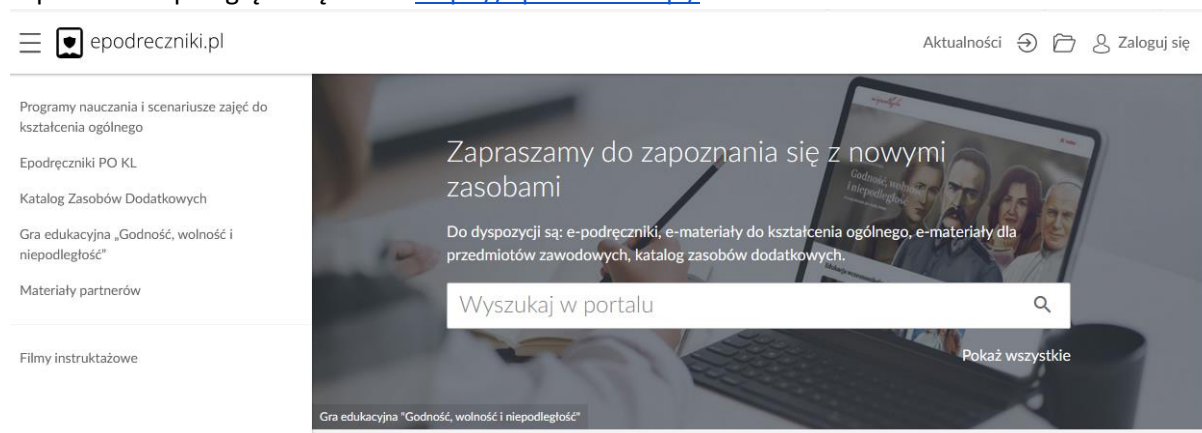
epodreczniki.pl

Aktualności Zaloguj się

Programy nauczania i scenariusze zajęć do kształcenia ogólnego

Epodręczniki PO KL

Katalog Zasobów Dodatkowych

Gra edukacyjna „Godność, wolność i niepodległość"

Materiały partnerów

Filmy instruktażowe

Zapraszamy do zapoznania się z nowymi zasobami

Do dyspozycji są: e-podręczniki, e-materiały do kształcenia ogólnego, e-materiały dla przedmiotów zawodowych, katalog zasobów dodatkowych.

Wyszukaj w portalu

Pokaż wszystkie

Gra edukacyjna "Godność, wolność i niepodległość"